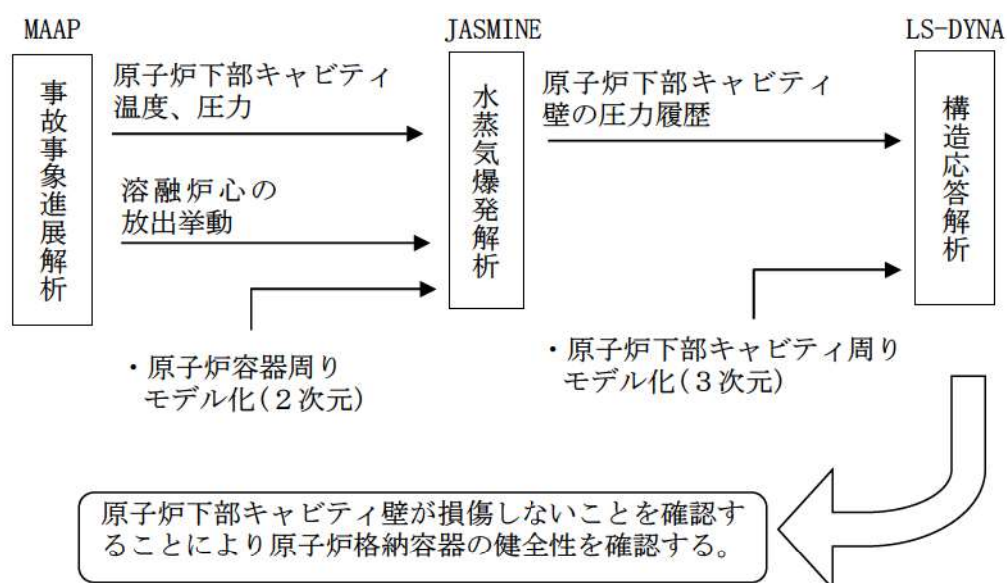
MAAP

事故事象進展解析

原子炉下部キャビティ温度、圧力

溶融炉心の放出挙動

・原子炉容器周りモデル化（２次元）

JASMINE

水蒸気爆発解析

原子炉下部キャビティ壁の圧力履歴

・原子炉下部キャビティ周りモデル化（３次元）

LS-DYNA

構造応答解析

原子炉下部キャビティ壁が損傷しないことを確認することにより原子炉格納容器の健全性を確認する。